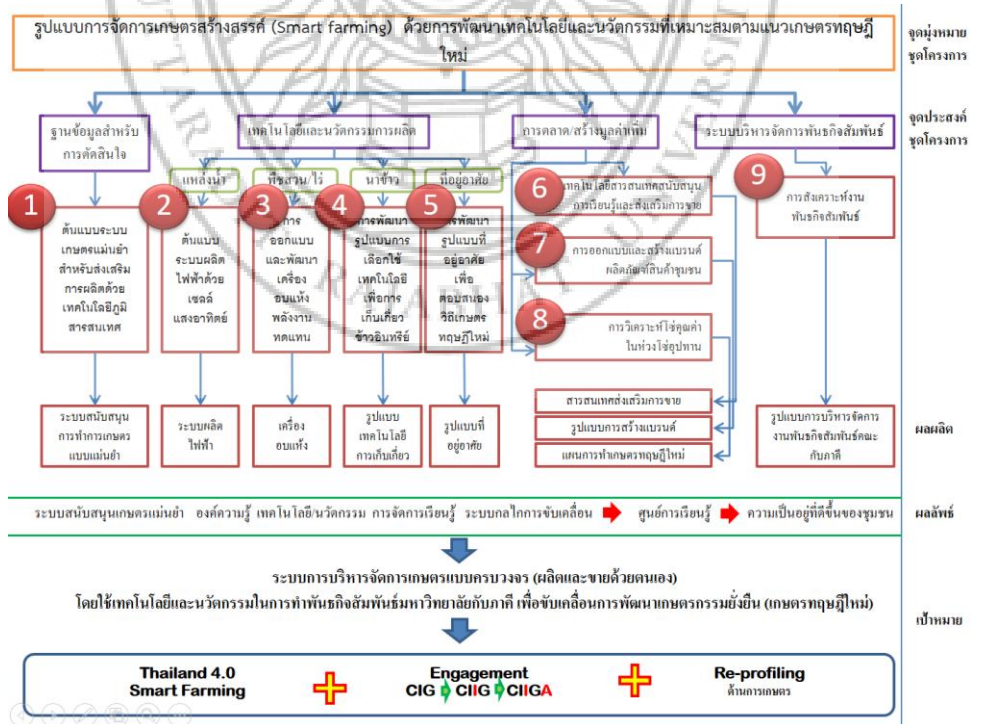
รูปแบบการจัดการเกษตรสร้างสรรค์ (Smart farming) ด้วยการพัฒนาเทคโนโลยีและนวัตกรรมที่เหมาะสมตามแนวเกษตรทฤษฎีใหม่

จุดมุ่งหมายชุดโครงการ

ฐานข้อมูลสำหรับการตัดสินใจ

เทคโนโลยีและนวัตกรรมการผลิต

การตลาด/สร้างมูลค่าเพิ่ม

ระบบบริหารจัดการพันธกิจสัมพันธ์

จุดประสงค์ชุดโครงการ

แหล่งน้ำ

พืชสวน/ไร่

นาข้าว

ที่อยู่อาศัย

1
ต้นแบบระบบเกษตรแม่นยำสำหรับส่งเสริมการผลิตด้วยเทคโนโลยีภูมิสารสนเทศ

2
ต้นแบบระบบผลิตไฟฟ้าด้วยเซลล์แสงอาทิตย์

3
การออกแบบและพัฒนาเครื่องอบแห้งพลังงานทดแทน

4
การพัฒนารูปแบบการเลือกใช้เทคโนโลยีเพื่อการเก็บเกี่ยวข้าวอินทรีย์

5
การพัฒนารูปแบบที่อยู่อาศัยเพื่อตอบสนองวิถีเกษตรทฤษฎีใหม่

6
เทคโนโลยีสารสนเทศสนับสนุนการเรียนรู้และส่งเสริมการขาย

7
การออกแบบและสร้างแบรนด์ผลิตภัณฑ์สินค้าชุมชน

8
การวิเคราะห์โซ่คุณค่าในห่วงโซ่อุปทาน

9
การสังเคราะห์งานพันธกิจสัมพันธ์

ระบบสนับสนุนการทำการเกษตรแบบแม่นยำ

ระบบผลิตไฟฟ้า

เครื่องอบแห้ง

รูปแบบเทคโนโลยีการเก็บเกี่ยว

รูปแบบที่อยู่อาศัย

สารสนเทศส่งเสริมการขาย

รูปแบบการสร้างแบรนด์

แผนการทำเกษตรทฤษฎีใหม่

รูปแบบการบริหารจัดการงานพันธกิจสัมพันธ์และภาคี

ผลผลิต

ระบบสนับสนุนเกษตรแม่นยำ องค์ความรู้ เทคโนโลยี/นวัตกรรม การจัดการเรียนรู้ ระบบกลไกการขับเคลื่อน ศูนย์การเรียนรู้ ความเป็นอยู่ที่ดีขึ้นของชุมชน

ผลลัพธ์

ระบบการบริหารจัดการเกษตรแบบครบวงจร (ผลิตและขายด้วยตนเอง)
โดยใช้เทคโนโลยีและนวัตกรรมในการทำพันธกิจสัมพันธ์มหาวิทยาลัยกับภาคี เพื่อขับเคลื่อนการพัฒนาเกษตรกรรมยั่งยืน (เกษตรทฤษฎีใหม่)

เป้าหมาย

Thailand 4.0
Smart Farming

Engagement
CIG CIIG CIIGA

Re-profiling
ด้านการเกษตร